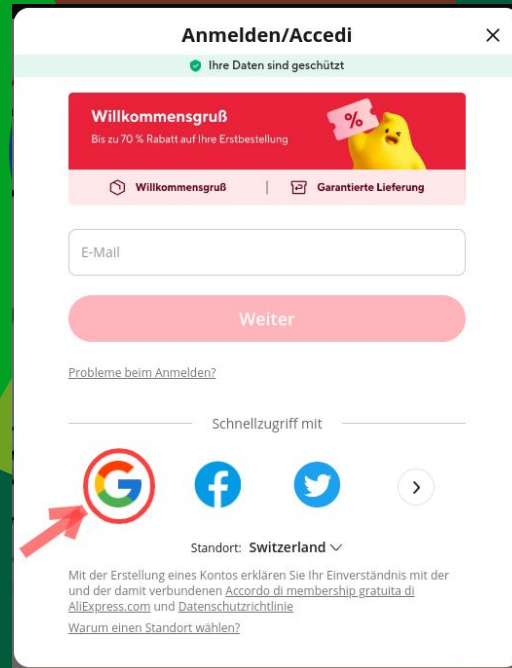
Anmelden/Accedi

Ihre Daten sind geschützt

Willkommensgruß

Bis zu 70 % Rabatt auf Ihre Erstbestellung

%

Willkommensgruß | Garantierte Lieferung

E-Mail

Weiter

Probleme beim Anmelden?

Schnellzugriff mit

Standort: Switzerland

Mit der Erstellung eines Kontos erklären Sie Ihr Einverständnis mit der und der damit verbundenen Accordo di membership gratuita di AliExpress.com und Datenschutzrichtlinie

Warum einen Standort wählen?